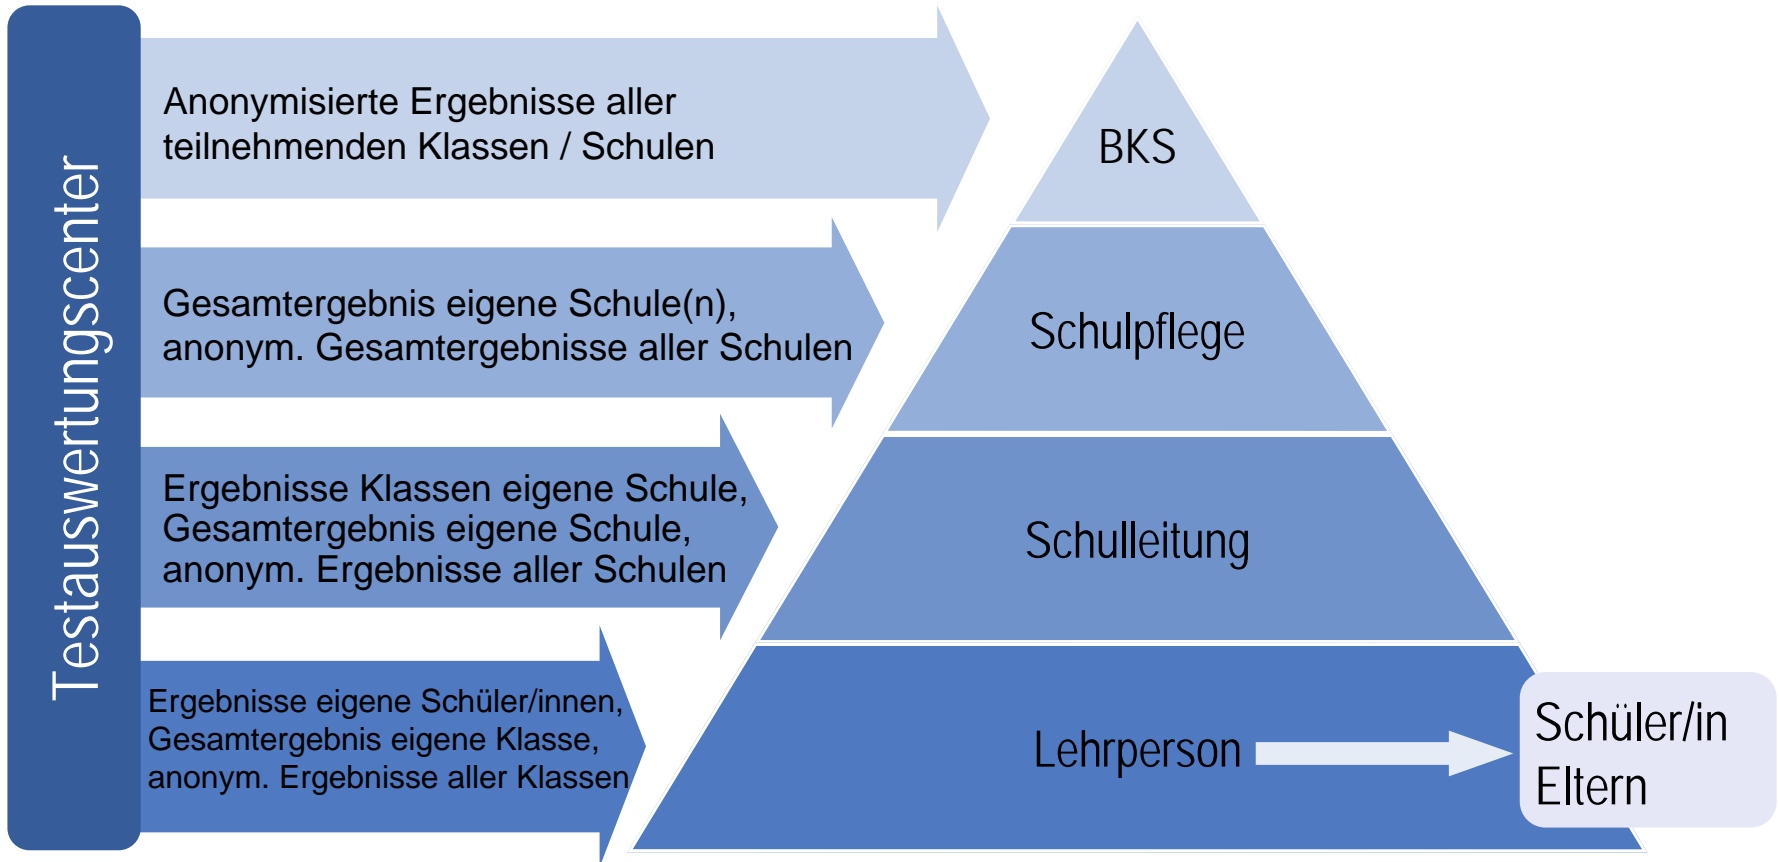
Testauswertungscenter

Anonymisierte Ergebnisse aller teilnehmenden Klassen / Schulen

BKS

Gesamtergebnis eigene Schule(n), anonym. Gesamtergebnisse aller Schulen

Schulpflege

Ergebnisse Klassen eigene Schule, Gesamtergebnis eigene Schule, anonym. Ergebnisse aller Schulen

Schulleitung

Ergebnisse eigene Schüler/innen, Gesamtergebnis eigene Klasse, anonym. Ergebnisse aller Klassen

Lehrperson

Schüler/in
Eltern